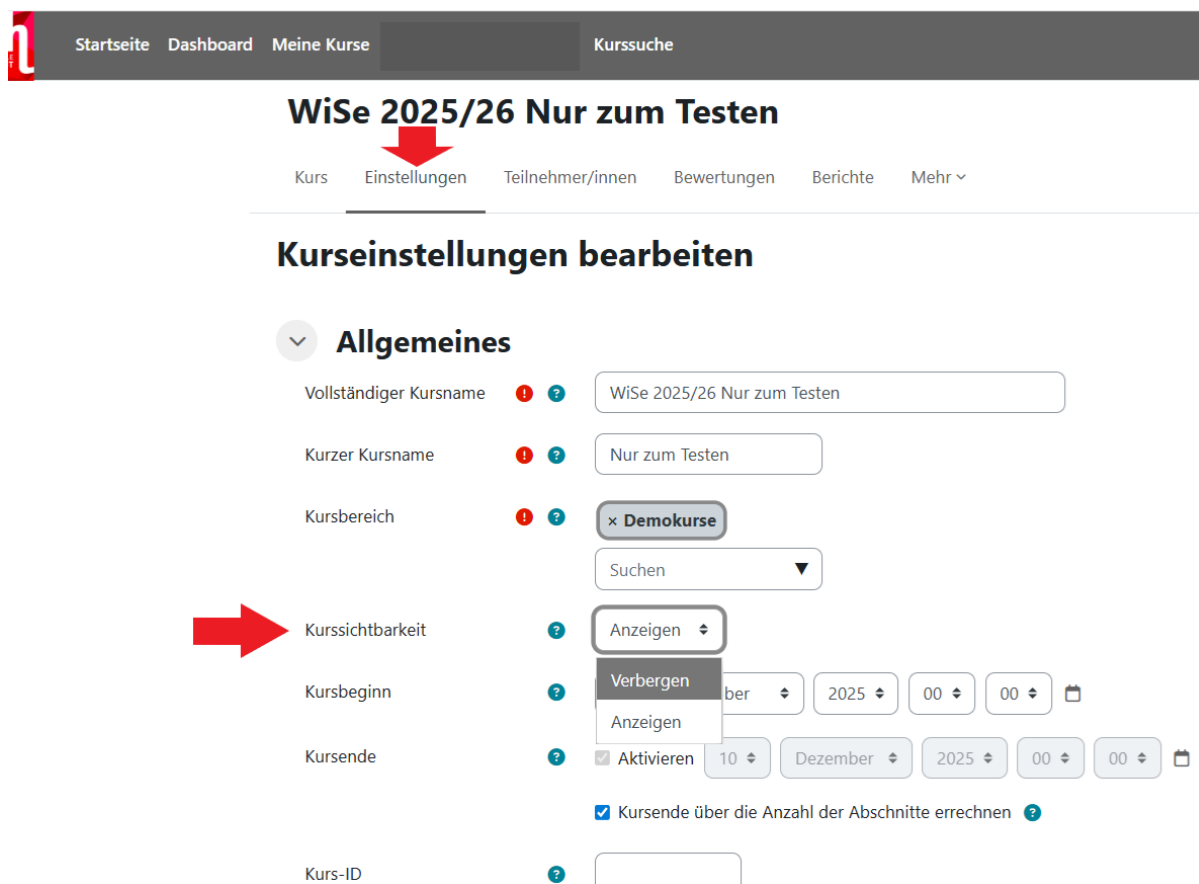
Startseite Dashboard Meine Kurse Kurssuche

WiSe 2025/26 Nur zum Testen

Kurs Einstellungen Teilnehmer/innen Bewertungen Berichte Mehr

Kurseinstellungen bearbeiten

Allgemeines

Vollständiger Kursname WiSe 2025/26 Nur zum Testen

Kurzer Kursname Nur zum Testen

Kursbereich × Demokurse

Suchen

Kurssichtbarkeit Anzeigen

Verbergen
Anzeigen

Kursbeginn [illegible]ber 2025 00 00

Kursende Aktivieren 10 Dezember 2025 00 00

Kursende über die Anzahl der Abschnitte errechnen

Kurs-ID